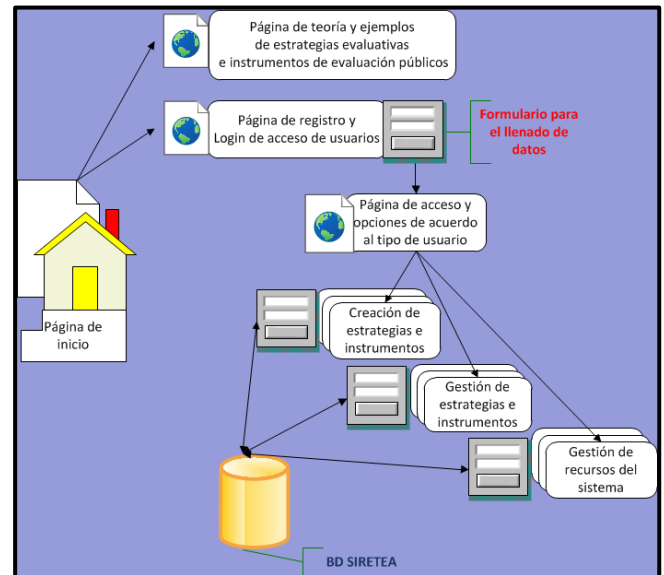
Página de teoría y ejemplos de estrategias evaluativas e instrumentos de evaluación públicos

Página de registro y Login de acceso de usuarios

Formulario para el llenado de datos

Página de acceso y opciones de acuerdo al tipo de usuario

Página de inicio

Creación de estrategias e instrumentos

Gestión de estrategias e instrumentos

Gestión de recursos del sistema

BD SIRETEA